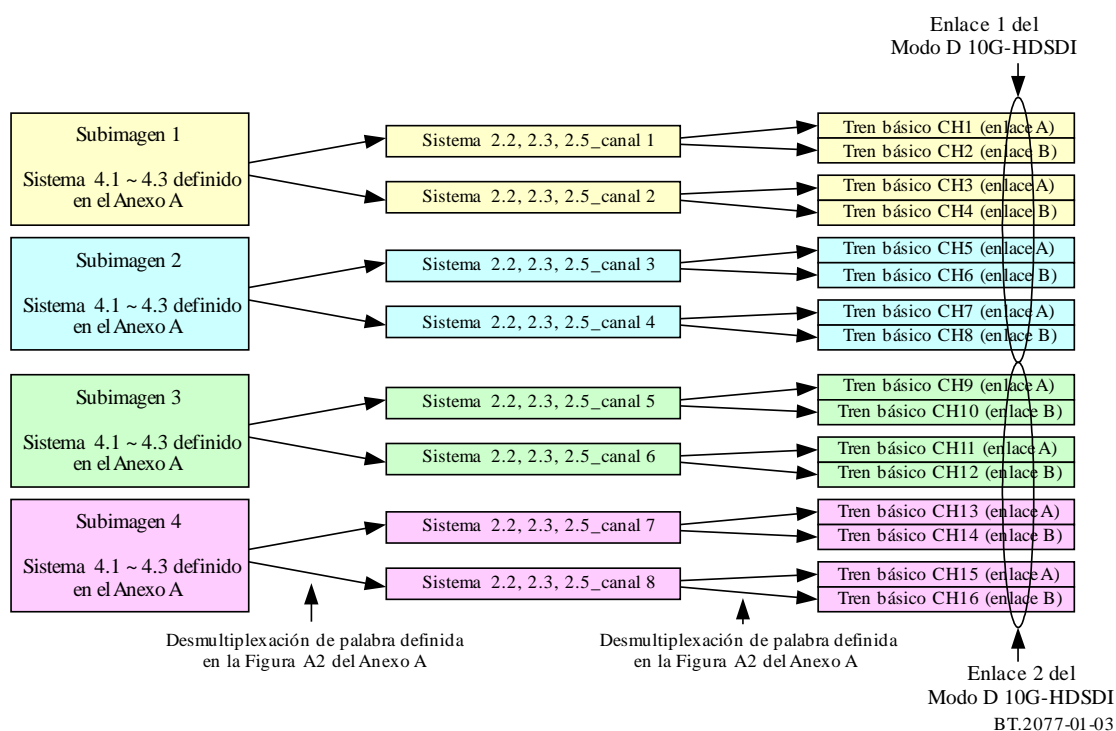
Enlace 1 del Modo D 10G-HDSDI

Subimagen 1

Sistema 4.1 ~ 4.3 definido en el Anexo A

Subimagen 2

Sistema 4.1 ~ 4.3 definido en el Anexo A

Subimagen 3

Sistema 4.1 ~ 4.3 definido en el Anexo A

Subimagen 4

Sistema 4.1 ~ 4.3 definido en el Anexo A

Sistema 2.2, 2.3, 2.5_canal 1

Sistema 2.2, 2.3, 2.5_canal 2

Sistema 2.2, 2.3, 2.5_canal 3

Sistema 2.2, 2.3, 2.5_canal 4

Sistema 2.2, 2.3, 2.5_canal 5

Sistema 2.2, 2.3, 2.5_canal 6

Sistema 2.2, 2.3, 2.5_canal 7

Sistema 2.2, 2.3, 2.5_canal 8

Tren básico CH1 (enlace A)
Tren básico CH2 (enlace B)
Tren básico CH3 (enlace A)
Tren básico CH4 (enlace B)
Tren básico CH5 (enlace A)
Tren básico CH6 (enlace B)
Tren básico CH7 (enlace A)
Tren básico CH8 (enlace B)
Tren básico CH9 (enlace A)
Tren básico CH10 (enlace B)
Tren básico CH11 (enlace A)
Tren básico CH12 (enlace B)
Tren básico CH13 (enlace A)
Tren básico CH14 (enlace B)
Tren básico CH15 (enlace A)
Tren básico CH16 (enlace B)

Desmultiplexación de palabra definida en la Figura A2 del Anexo A

Desmultiplexación de palabra definida en la Figura A2 del Anexo A

Enlace 2 del Modo D 10G-HDSDI

BT.2077-01-03